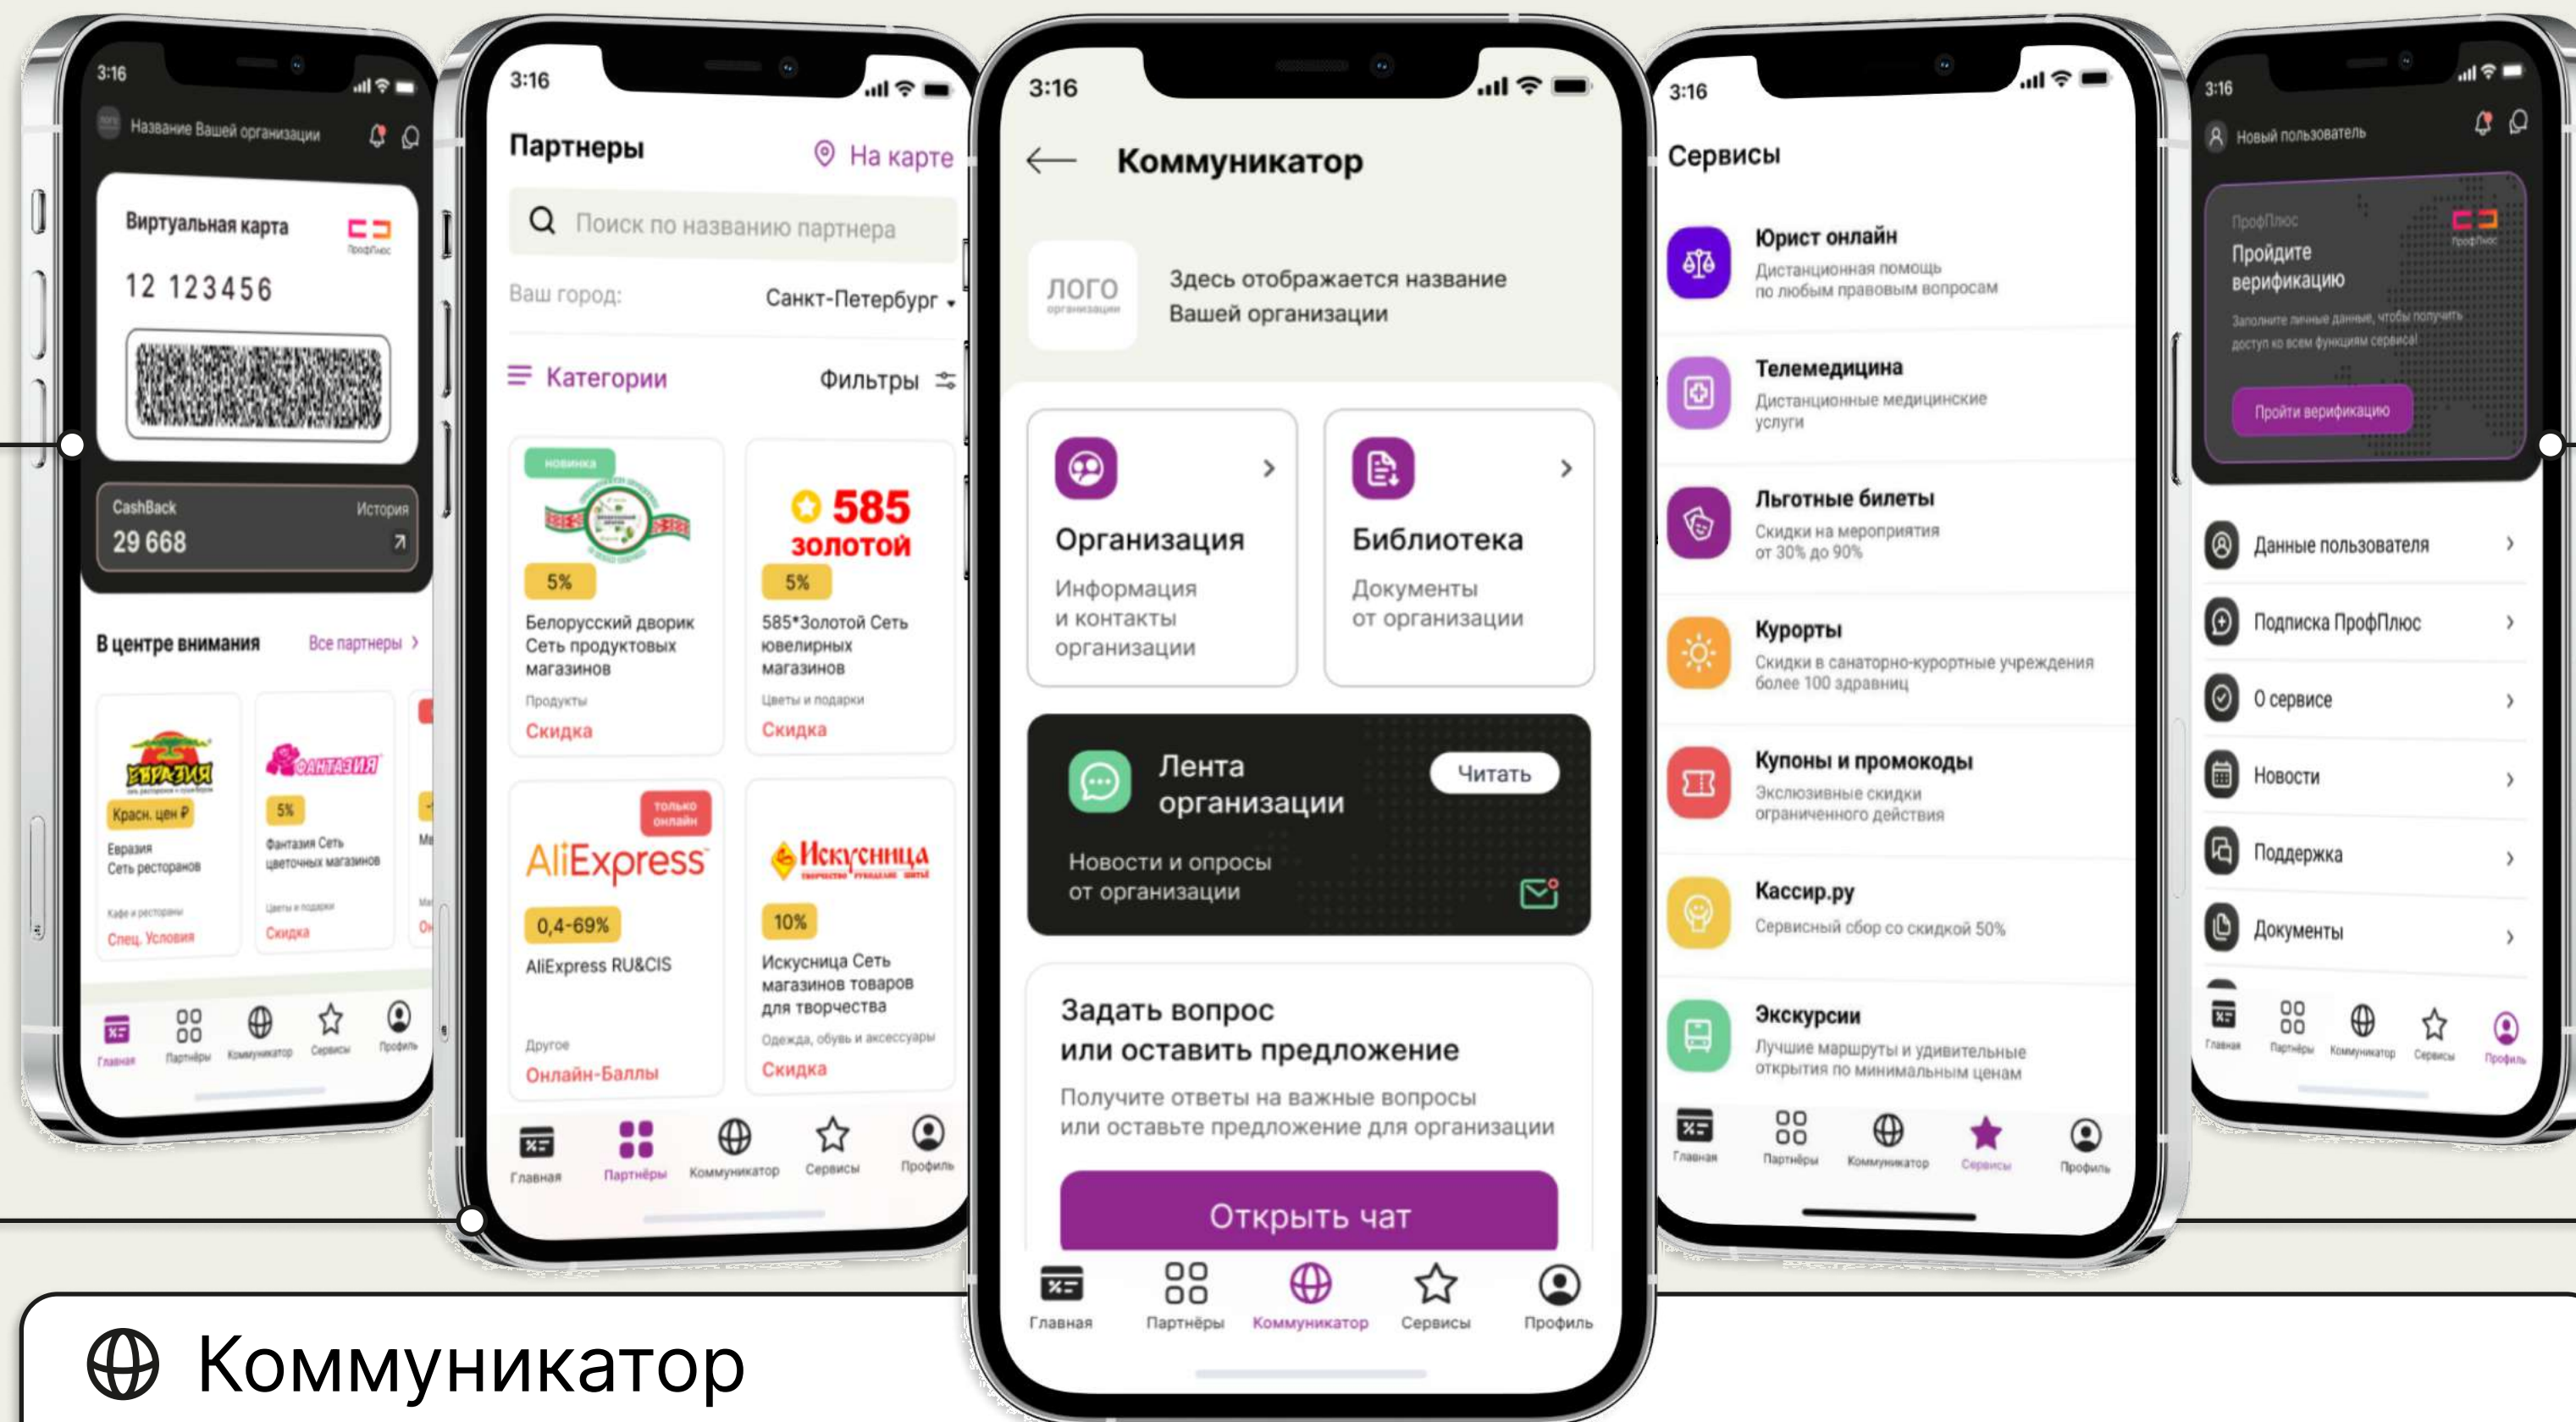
3:16
Название Вашей организации
Виртуальная карта
ПрофПлюс
12 123456
CashBack
История
29 668
В центре внимания
Все партнеры
Евразия
Красн. цен ₽
Евразия Сеть ресторанов
Кафе и рестораны
Спец. Условия
Фантазия
5%
Фантазия Сеть цветочных магазинов
Цветы и подарки
Скидка
Главная
Партнёры
Коммуникатор
Сервисы
Профиль

3:16
Партнеры
На карте
Поиск по названию партнера
Ваш город:
Санкт-Петербург
Категории
Фильтры
новинка
5%
Белорусский дворик Сеть продуктовых магазинов
Продукты
Скидка
585 золотой
5%
585*Золотой Сеть ювелирных магазинов
Цветы и подарки
Скидка
только онлайн
AliExpress
0,4-69%
AliExpress RU&CIS
Другое
Онлайн-Баллы
Искусница
10%
Искусница Сеть магазинов товаров для творчества
Одежда, обувь и аксессуары
Скидка
Главная
Партнёры
Коммуникатор
Сервисы
Профиль

3:16
Коммуникатор
ЛОГО
организации
Здесь отображается название Вашей организации
Организация
Информация и контакты организации
Библиотека
Документы от организации
Лента организации
Читать
Новости и опросы от организации
Задать вопрос или оставить предложение
Получите ответы на важные вопросы или оставьте предложение для организации
Открыть чат
Главная
Партнёры
Коммуникатор
Сервисы
Профиль

3:16
Сервисы
Юрист онлайн
Дистанционная помощь по любым правовым вопросам
Телемедицина
Дистанционные медицинские услуги
Льготные билеты
Скидки на мероприятия от 30% до 90%
Курорты
Скидки в санаторно-курортные учреждения более 100 здравниц
Купоны и промокоды
Эксклюзивные скидки ограниченного действия
Кассир.ру
Сервисный сбор со скидкой 50%
Экскурсии
Лучшие маршруты и удивительные открытия по минимальным ценам
Главная
Партнёры
Коммуникатор
Сервисы
Профиль

3:16
Новый пользователь
ПрофПлюс
Пройдите верификацию
Заполните личные данные, чтобы получить доступ ко всем функциям сервиса!
Пройти верификацию
Данные пользователя
Подписка ПрофПлюс
О сервисе
Новости
Поддержка
Документы
Главная
Партнёры
Коммуникатор
Сервисы
Профиль

Коммуникатор